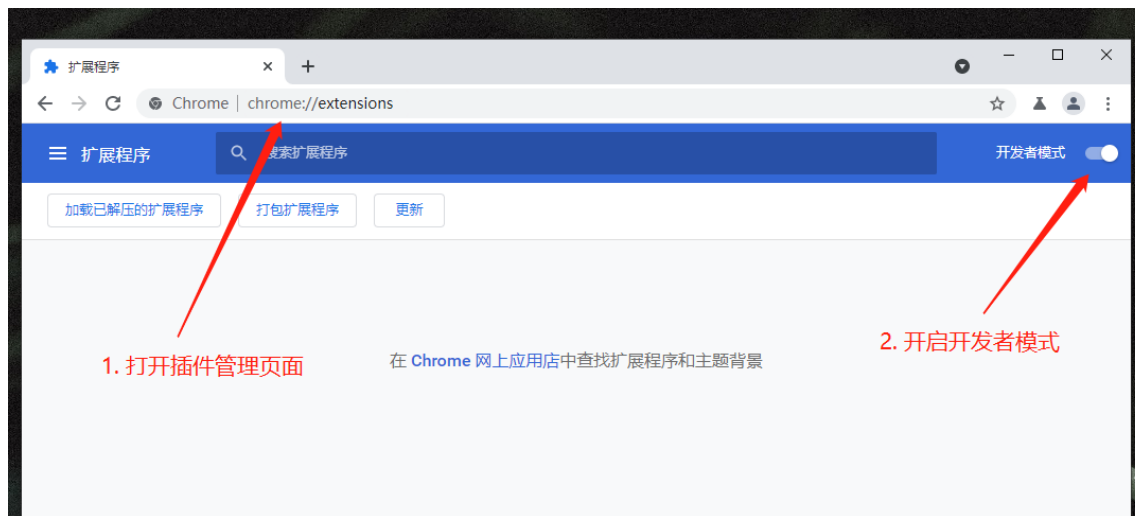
扩展程序 × +

Chrome | chrome://extensions

扩展程序 搜索扩展程序 开发者模式

加载已解压的扩展程序 打包扩展程序 更新

1. 打开插件管理页面

在 Chrome 网上应用店中查找扩展程序和主题背景

2. 开启开发者模式